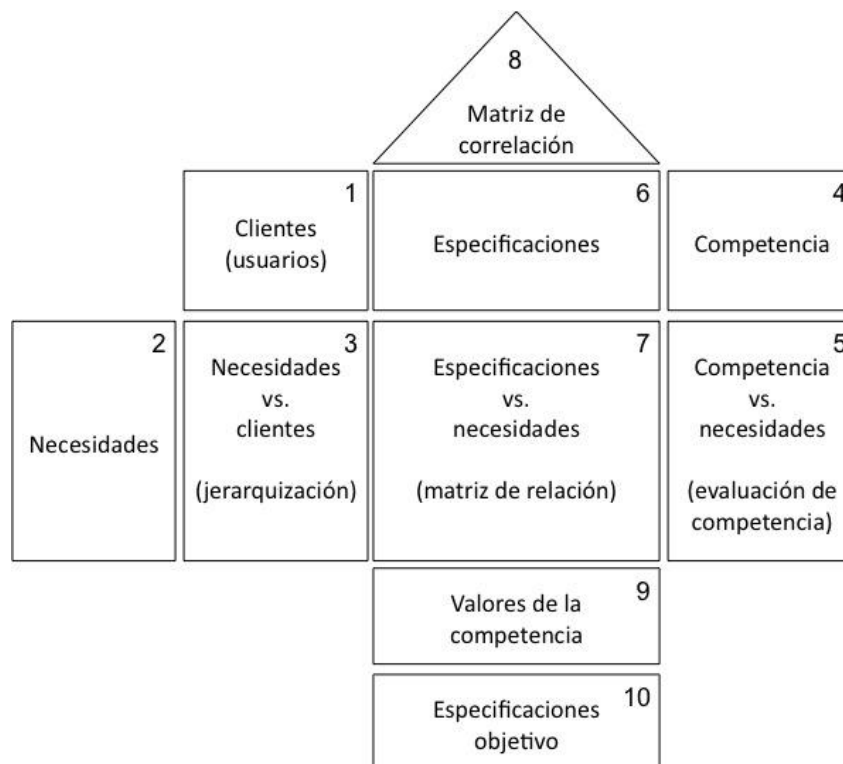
8
Matriz de correlación

1
Clientes (usuarios)

6
Especificaciones

4
Competencia

2
Necesidades

3
Necesidades vs. clientes

(jerarquización)

7
Especificaciones vs. necesidades

(matriz de relación)

5
Competencia vs. necesidades

(evaluación de competencia)

9
Valores de la competencia

10
Especificaciones objetivo